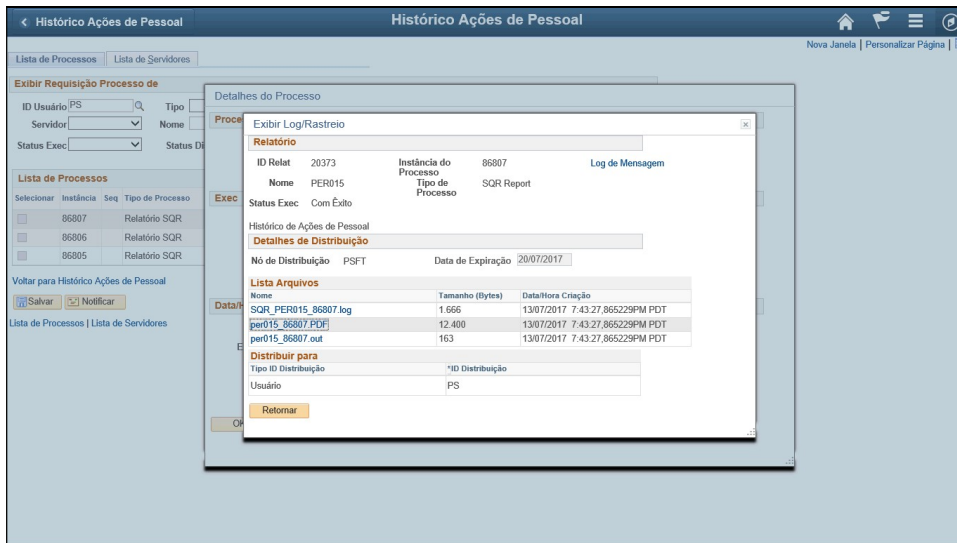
< Histórico Ações de Pessoal

Histórico Ações de Pessoal

Nova Janela | Personalizar Página |

Lista de Processos | Lista de Servidores

Exibir Requisição Processo de

ID Usuário PS

Tipo

Servidor

Nome

Status Exec

Status Di

Lista de Processos

| Selecionar | Instância | Seq | Tipo de Processo |
|---|---|---|---|
| | 86807 | | Relatório SQR |
| | 86806 | | Relatório SQR |
| | 86805 | | Relatório SQR |

Voltar para Histórico Ações de Pessoal

Salvar | Notificar

Lista de Processos | Lista de Servidores

Detalhes do Processo

Proce

Exec

Data/h

E

OK

Exibir Log/Rastreio

Relatório

ID Relat 20373

Instância do Processo 86807

Log de Mensagem

Nome PER015

Tipo de Processo SQR Report

Status Exec Com Êxito

Histórico de Ações de Pessoal

Detalhes de Distribuição

Nó de Distribuição PSFT

Data de Expiração 20/07/2017

Lista Arquivos

| Nome | Tamanho (Bytes) | Data/Hora Criação |
|---|---|---|
| SQR_PER015_86807.log | 1.666 | 13/07/2017 7:43:27,865229PM PDT |
| per015_86807.PDF | 12.400 | 13/07/2017 7:43:27,865229PM PDT |
| per015_86807.out | 163 | 13/07/2017 7:43:27,865229PM PDT |

Distribuir para

| Tipo ID Distribuição | *ID Distribuição |
|---|---|
| Usuário | PS |

Retornar